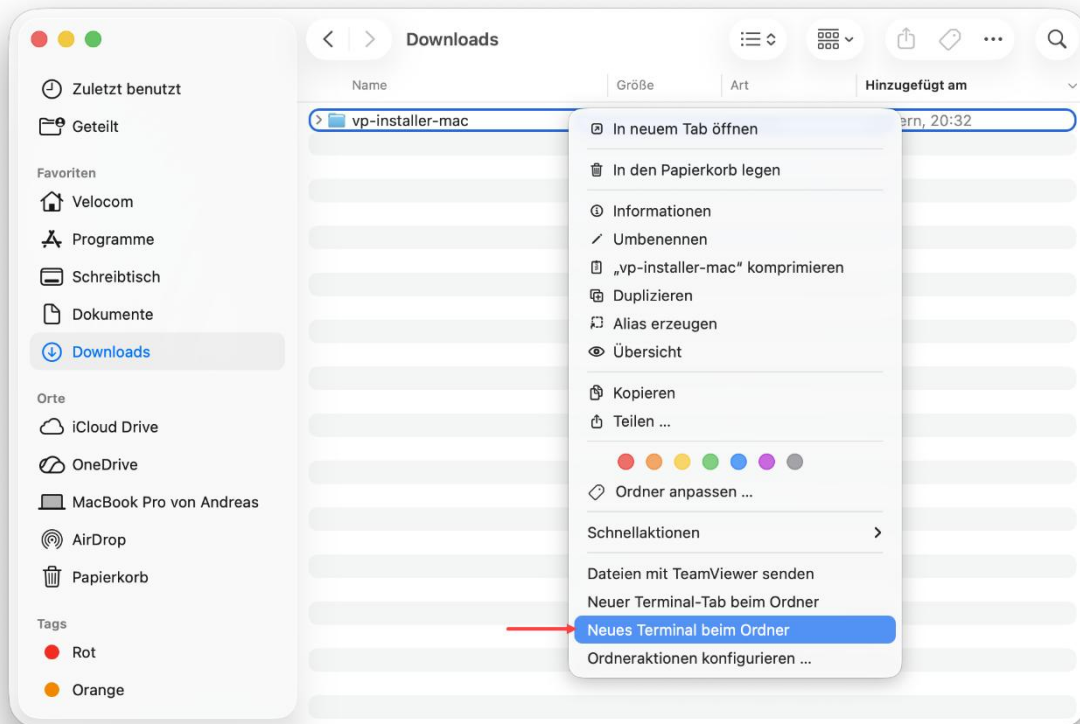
Downloads

Zuletzt benutzt
Geteilt

Favoriten
Velocom
Programme
Schreibtisch
Dokumente
Downloads

Orte
iCloud Drive
OneDrive
MacBook Pro von Andreas
AirDrop
Papierkorb

Tags
Rot
Orange

| Name | Größe | Art | Hinzugefügt am |
|---|---|---|---|
| vp-installer-mac | | | ern, 20:32 |

In neuem Tab öffnen
In den Papierkorb legen
Informationen
Umbenennen
„vp-installer-mac“ komprimieren
Duplizieren
Alias erzeugen
Übersicht
Kopieren
Teilen ...
Ordner anpassen ...
Schnellaktionen
Dateien mit TeamViewer senden
Neuer Terminal-Tab beim Ordner
Neues Terminal beim Ordner
Ordneraktionen konfigurieren ...